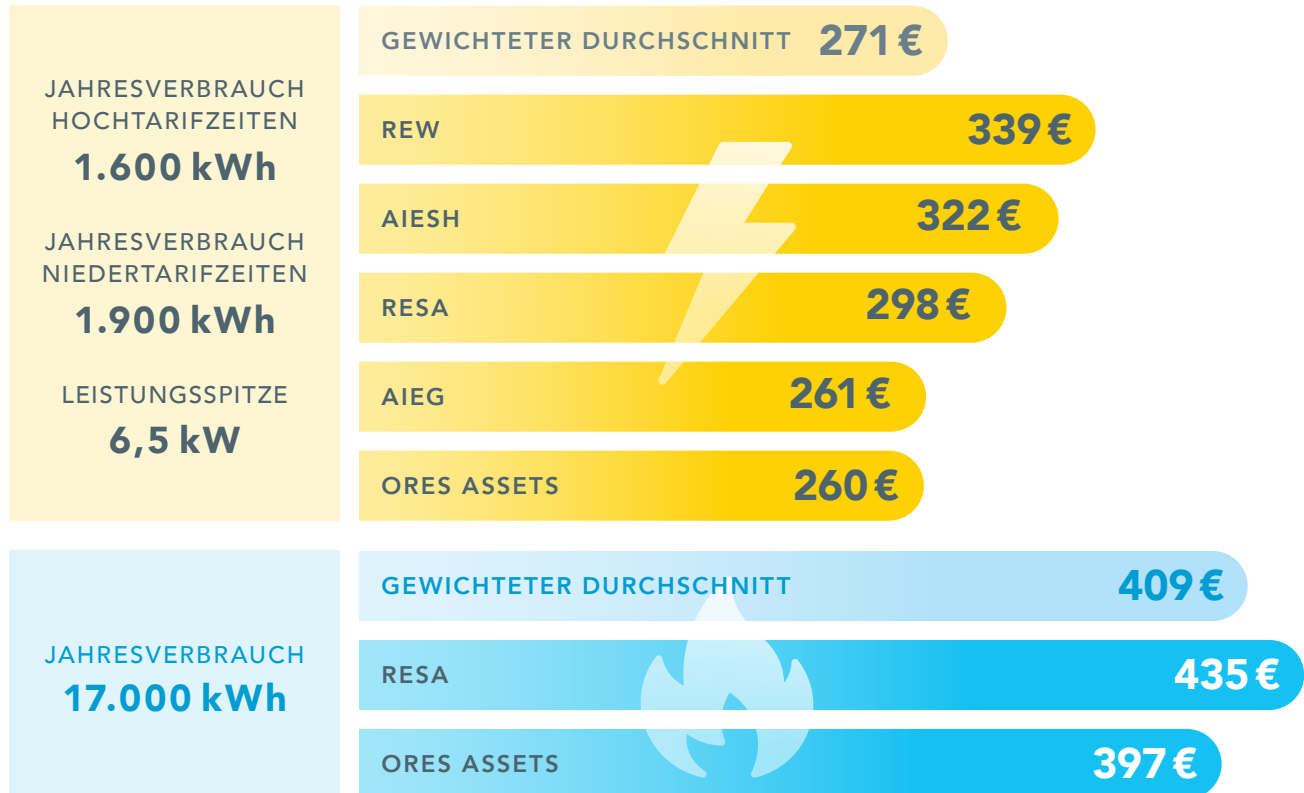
JAHRESVERBRAUCH HOCHTARIFZEITEN
1.600 kWh

JAHRESVERBRAUCH NIEDERTARIFZEITEN
1.900 kWh

LEISTUNGSSPITZE
6,5 kW

GEWICHTETER DURCHSCHNITT 271 €
REW 339 €
AIESH 322 €
RESA 298 €
AIEG 261 €
ORES ASSETS 260 €

JAHRESVERBRAUCH
17.000 kWh

GEWICHTETER DURCHSCHNITT 409 €
RESA 435 €
ORES ASSETS 397 €